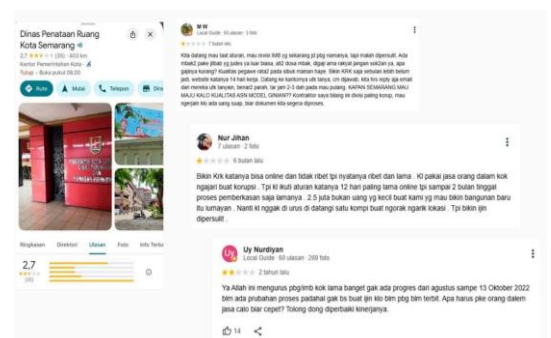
Dinas Penataan Ruang Kota Semarang
2,7 ★★★☆☆ (95) · 403 km
Kantor Pemerintahan Kota
Tutup · Buka pukul 08.00

Rute
Mulai
Telepon
Simpan

Ringkasan
Direktori
Ulasan
Foto
Info Terbaru

2,7
★★★☆☆
(95)

M W
Local Guide · 60 ulasan · 3 foto
★☆☆☆☆ 7 bulan lalu
Kita datang mau tael aturan, mau revisi IMB yg sekarang jd pbg namanya, taiji malah dipersulit. Ada mbak2 pake jilbab yg judes ya kan biasa, ali2 dosa mbak, dijagi ama rakyat jangan sok2an ya, apa gajinya kurang? Kualitas pegawai rata2 pada sibuk mainan hape. Bikin KRK saja sebulan lebih belum jadi, website katanya 14 hari kerja. Datang ke kantornya ulk tanya, cm dijawab, kita krn reply aja email dan mereka ulk tanyain, benar2 parah, tar jam 2-3 dah pada mau pulang. KAPAN SEMARANG MAU MAJU KALO KUALITAS ASN MODEL GINIAN?? Kontraktor saya bilang ini divisi paling korup, mau ngerjain kio ada uang suap, biar dokumen kita segera diproses.

Nur Jihan
7 ulasan · 2 foto
★☆☆☆☆ 6 bulan lalu
Bikin Krk katanya bisa online dan tidak ribet tpi nyatanya ribet dan lama . Ki pakai jasa orang dalam kok ngajari buat korupsi . Tpi ki ikuti aturan katanya 12 hari paling lama online tpi sampai 2 bulan tinggal proses pemberkasan saja lamanya . 2.5 juta bukan uang yg kecil buat kami yg mau bikin bangunan baru itu lumayan . Nanti kl nggak di urus di datangi satu kompi buat ngorak ngarik lokasi . Tpi bikin ijin dipersulit .

Uy Nurdiyan
Local Guide · 60 ulasan · 269 foto
★★☆☆☆ 2 tahun lalu
Ya Allah ini mengurus pbg/imb kok lama banget gak ada progres dari agustus sampe 13 Oktober 2022 blm ada prubahan proses padahal gak bs buat ijin klo blm pbg blm terbit. Apa harus pke orang dalem jasa calo biar cepet? Tolong dong diperbaiki kinerjanya.
14